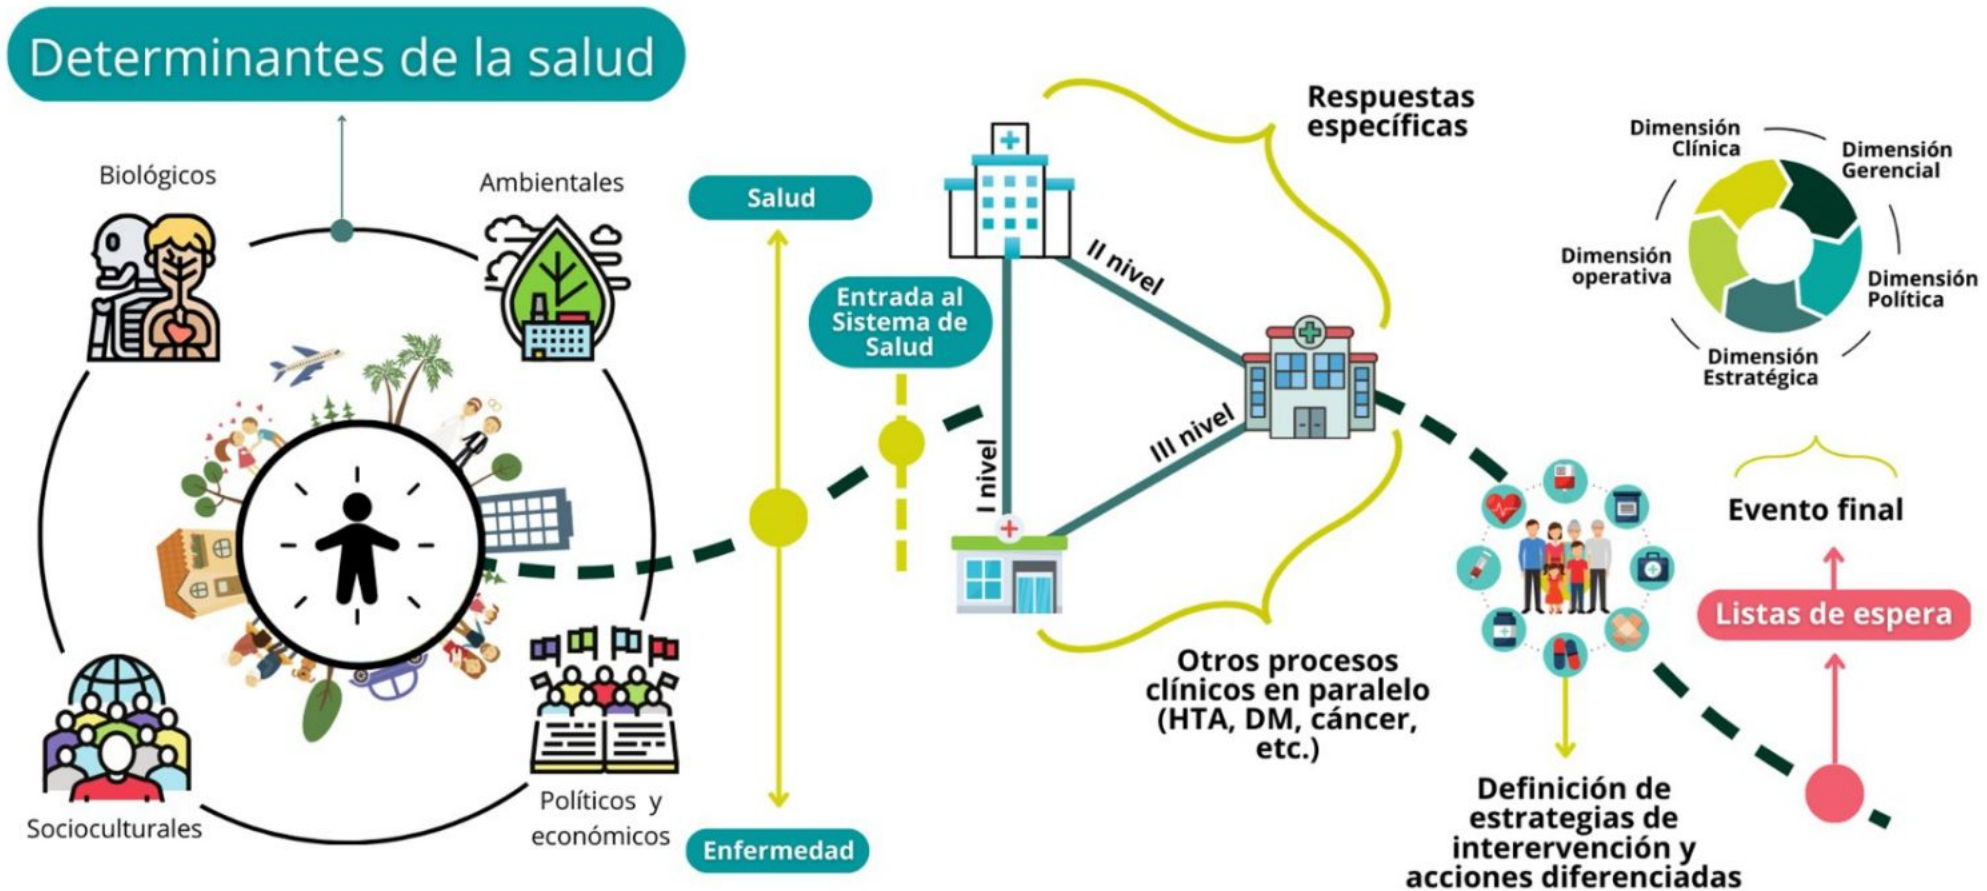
Determinantes de la salud

Biológicos

Ambientales

Socioculturales

Políticos y económicos

Salud

Enfermedad

Entrada al Sistema de Salud

II nivel

III nivel

I nivel

Respuestas específicas

Otros procesos clínicos en paralelo (HTA, DM, cáncer, etc.)

Dimensión Clínica

Dimensión Gerencial

Dimensión operativa

Dimensión Política

Dimensión Estratégica

Evento final

Listas de espera

Definición de estrategias de interervención y acciones diferenciadas